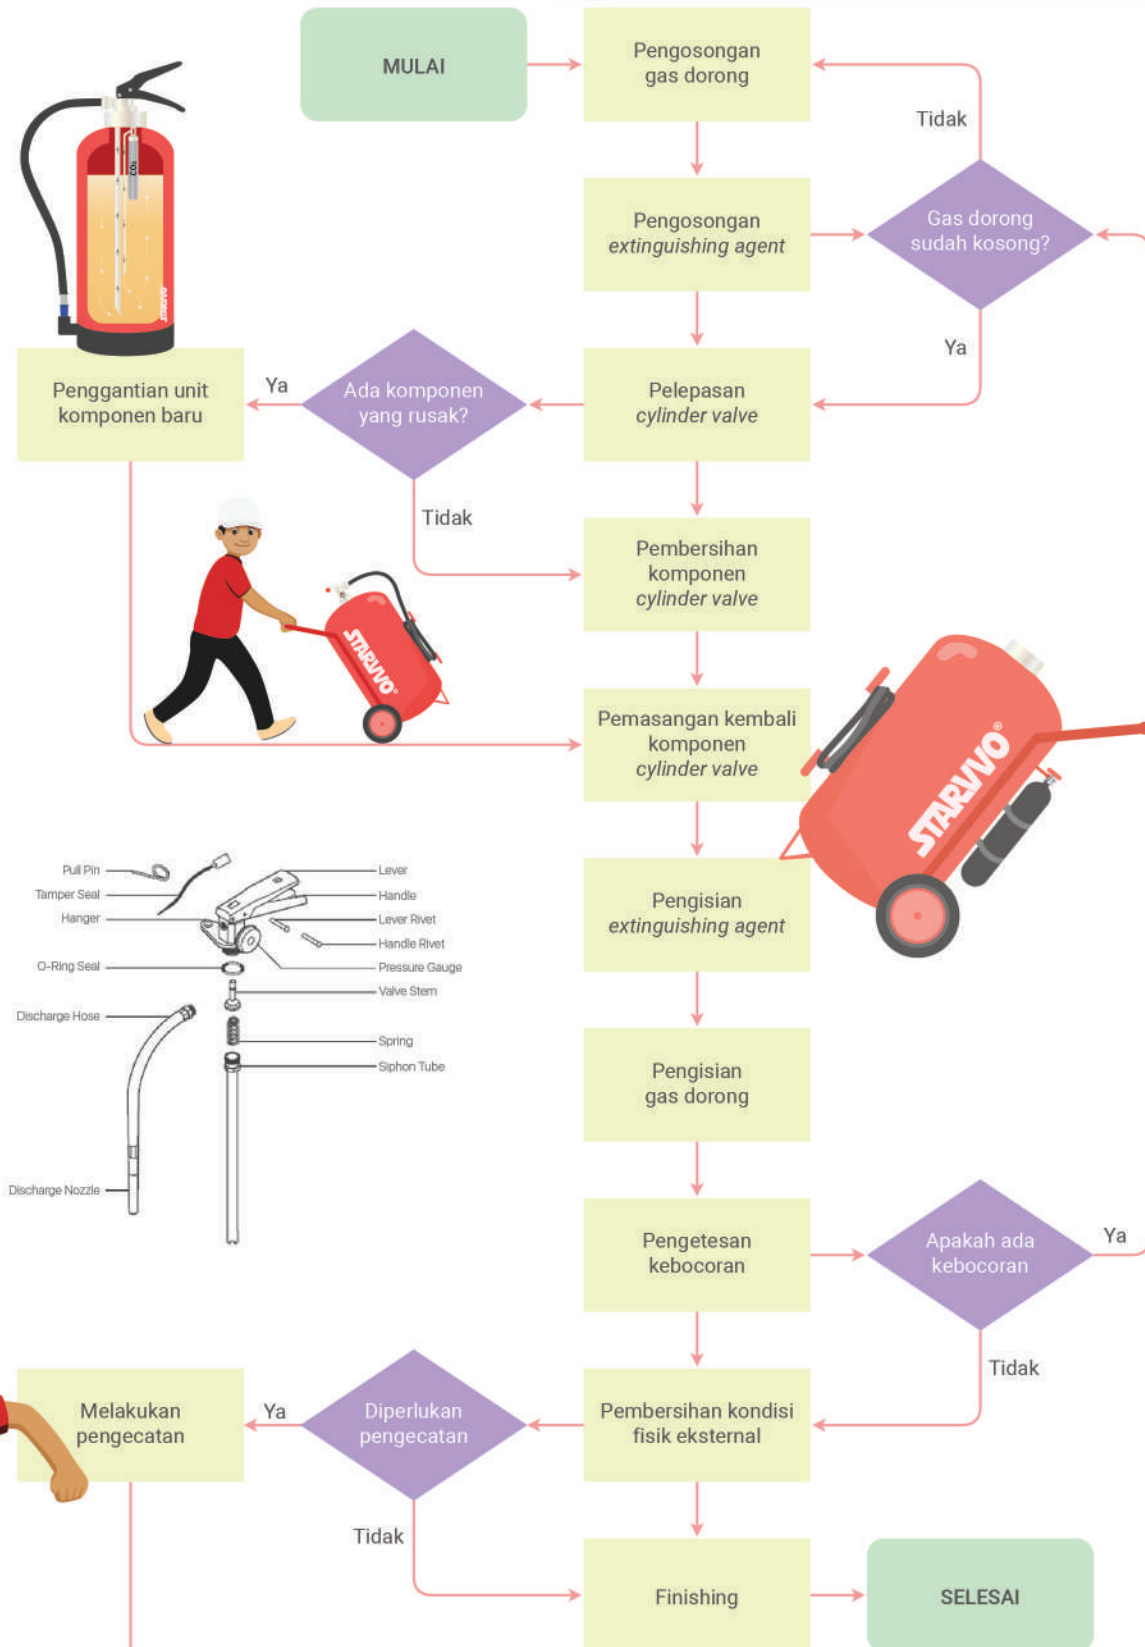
MULAI

Pengosongan gas dorong

Tidak

Pengosongan *extinguishing agent*

Gas dorong sudah kosong?

Ya

Penggantian unit komponen baru

Ya

Ada komponen yang rusak?

Pelepasan *cylinder valve*

Tidak

Pembersihan komponen *cylinder valve*

STARVVO

Pemasangan kembali komponen *cylinder valve*

STARVVO

Pull Pin
Tamper Seal
Hanger
O-Ring Seal
Discharge Hose
Discharge Nozzle
Lever
Handle
Lever Rivet
Handle Rivet
Pressure Gauge
Valve Stem
Spring
Siphon Tube

Pengisian *extinguishing agent*

Pengisian gas dorong

Pengetesan kebocoran

Apakah ada kebocoran

Ya

Tidak

Melakukan pengecatan

Ya

Diperlukan pengecatan

Pembersihan kondisi fisik eksternal

Tidak

Finishing

SELESAI